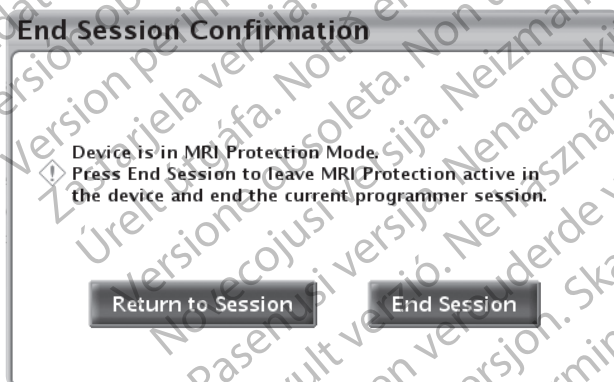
End Session Confirmation

Device is in MRI Protection Mode.
Press End Session to leave MRI Protection active in the device and end the current programmer session.

Return to Session

End Session

Version périmée. Zastarjela verzija. Elavult verzió. Úrelt útgáfa. Versione obsoleta. Non utilizzare. Novecojusi versija. Pasenusi versija. Neizmantot. Nenaudokite. Version obsolète. Ne pas utiliser. Versiune expirată. Nu utilizați. Verouderde versie. Niet gebruiken. Zastaraná verzia. Nepoužívať. Föråldrad version. Använd ej. Ne használja!